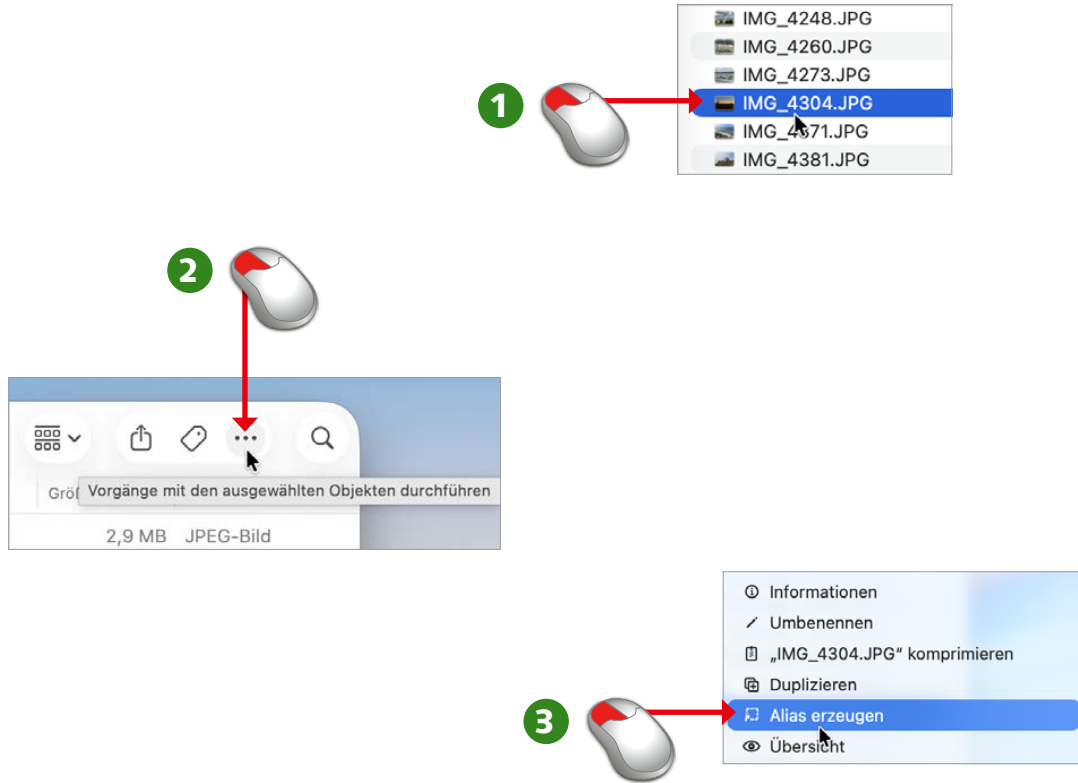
IMG_4248.JPG
IMG_4260.JPG
IMG_4273.JPG
1
IMG_4304.JPG
IMG_4371.JPG
IMG_4381.JPG

2

Grö
Vorgänge mit den ausgewählten Objekten durchführen
2,9 MB JPEG-Bild

Informationen
Umbenennen
„IMG_4304.JPG" komprimieren
Duplizieren
3
Alias erzeugen
Übersicht